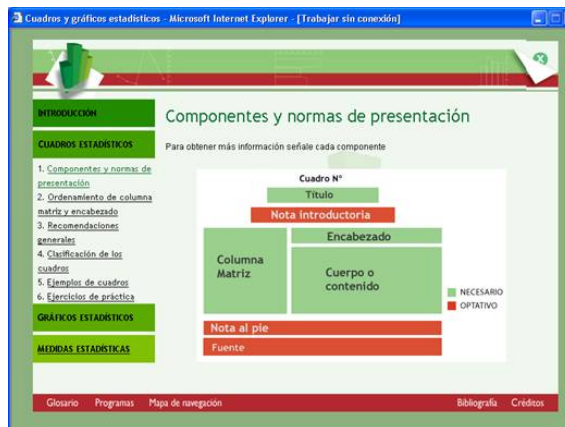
Cuadros y gráficos estadísticos - Microsoft Internet Explorer - [Trabajar sin conexión]

INTRODUCCIÓN

CUADROS ESTADÍSTICOS

1. Componentes y normas de presentación
2. Ordenamiento de columna matriz y encabezado
3. Recomendaciones generales
4. Clasificación de los cuadros
5. Ejemplos de cuadros
6. Ejercicios de práctica

GRÁFICOS ESTADÍSTICOS

MEDIDAS ESTADÍSTICAS

Componentes y normas de presentación

Para obtener más información señale cada componente

Cuadro N°

Título

Nota introductoria

Columna Matriz

Encabezado

Cuerpo o contenido

NECESARIO

OPTATIVO

Nota al pie

Fuente

Glosario Programas Mapa de navegación

Bibliografía Créditos